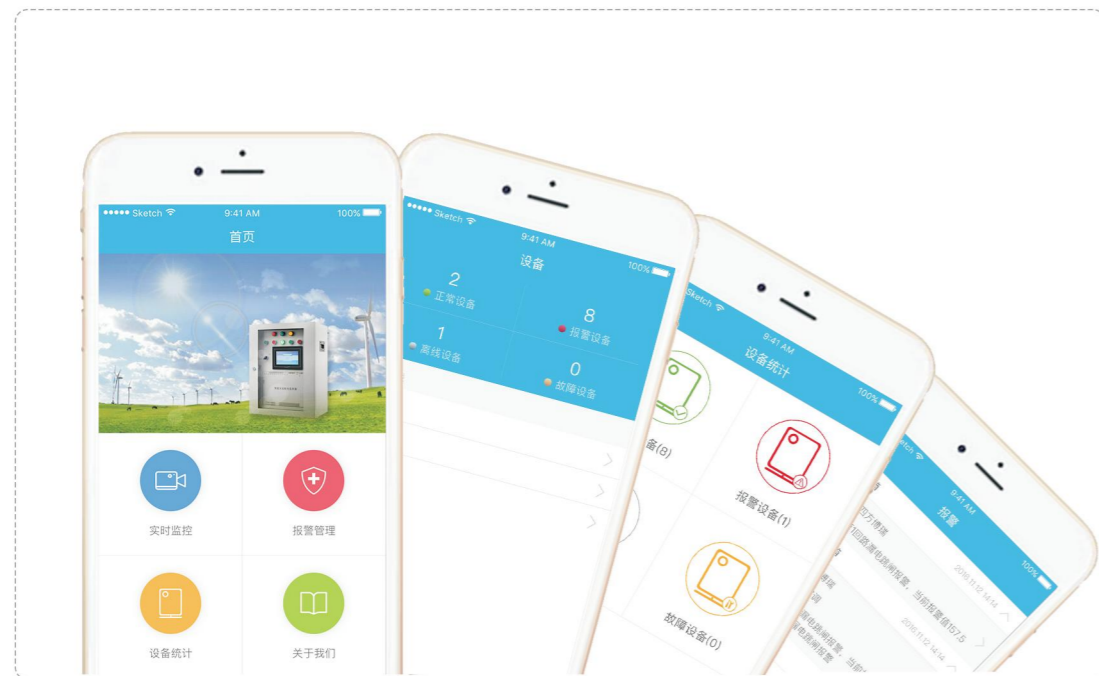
●●●●● Sketch 9:41 AM 100%

首页

实时监控

报警管理

设备统计

关于我们

●●●●● Sketch 9:41 AM 100%

设备

2
正常设备

8
报警设备

1
离线设备

0
故障设备

Sketch 9:41 AM 100%

设备统计

备(8)

报警设备(1)

故障设备(0)

Sketch 9:41 AM 100%

报警

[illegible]万博琛

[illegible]回路漏电跳闸报警，当前报警值157.5

2016.11.12 14:14

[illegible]博琛

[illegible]调

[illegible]漏电跳闸报警，当前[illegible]

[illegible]电跳闸报警

2016.11.12 14:14